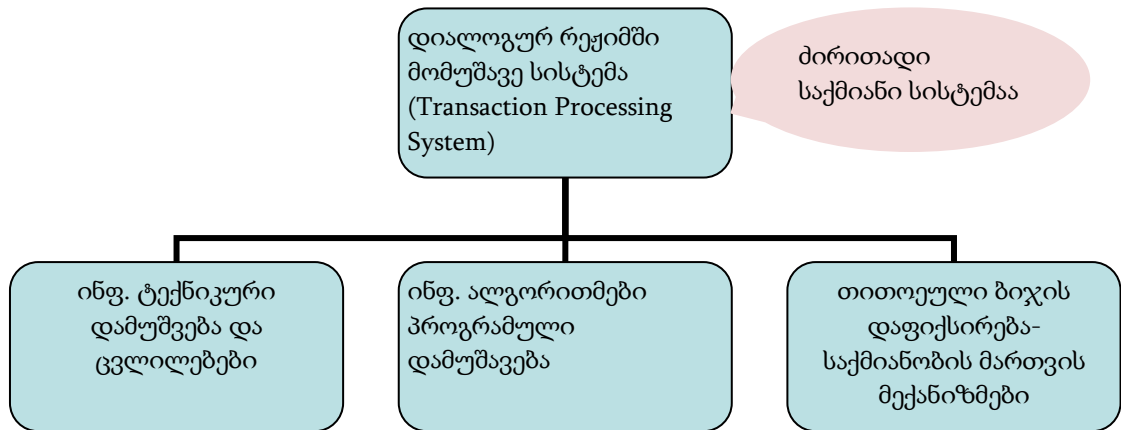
დიალოგურ რეჟიმში მომუშავე სისტემა (Transaction Processing System)

ძირითადი საქმიანი სისტემაა

ინფ. ტექნიკური დამუშვება და ცვლილებები

ინფ. ალგორითმები პროგრამული დამუშავება

თითოეული ბიჯის დაფიქსირება-საქმიანობის მართვის მექანიზმები